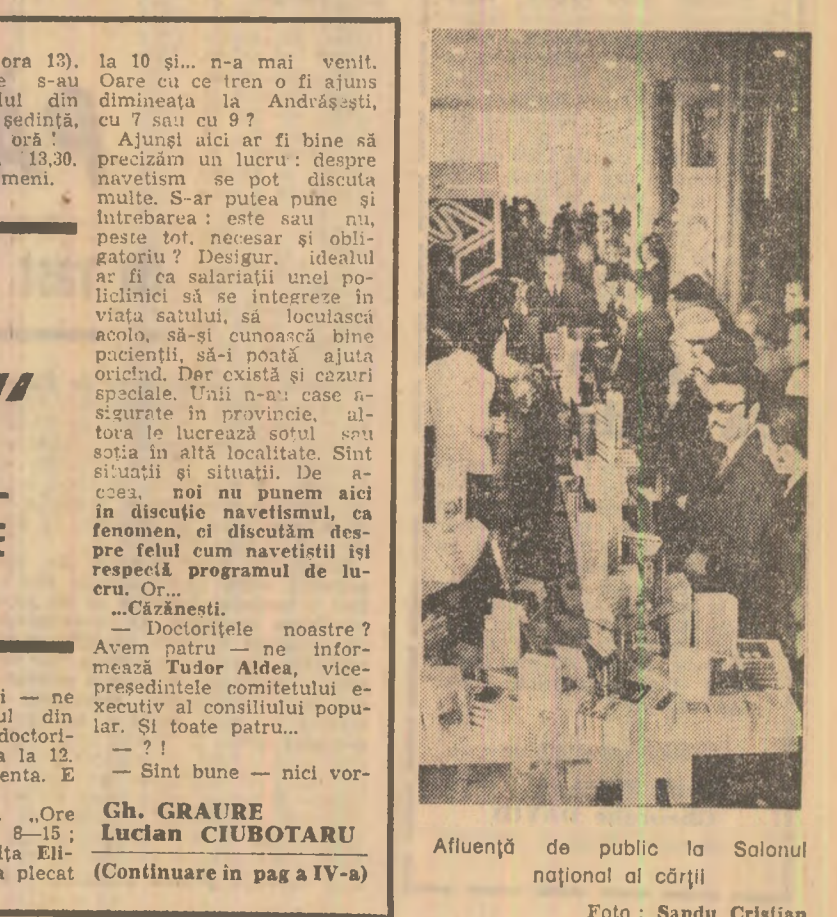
ora 13). e s-au lul din ședință, oră ! 13,30. meni.

i — ne ul din doctori- a la 12. enta. E

„Ore 8—15 ; lța Eli- a plecat

la 10 și... n-a mai venit. Oare cu ce tren o fi ajuns dimineața la Andrășești, cu 7 sau cu 9 ?

Ajunși aici ar fi bine să precizăm un lucru : despre navetism se pot discuta multe. S-ar putea pune și întrebarea : este sau nu, peste tot, necesar și obligatoriu ? Desigur, idealul ar fi ca salariații unei policlinici să se integreze în viața satului, să locuiască acolo, să-și cunoască bine pacienții, să-i poată ajuta oricînd. Dar există și cazuri speciale. Unii n-au case asigurate în provincie, altora le lucrează soțul sau soția în altă localitate. Sînt situații și situații. De aceea, noi nu punem aici în discuție navetismul, ca fenomen, ci discutăm despre felul cum navetiștii își respectă programul de lucru. Or...

...Căzănești.

— Doctorițele noastre ? Avem patru — ne informează Tudor Aldea, vicepreședintele comitetului executiv al consiliului popular. Și toate patru...

— ? !

— Sînt bune — nici vor-

Gh. GRAURE
Lucian CIUBOTARU

(Continuare în pag a IV-a)

Afluență de public la Salonul național al cărții

Foto : Sandu Cristian